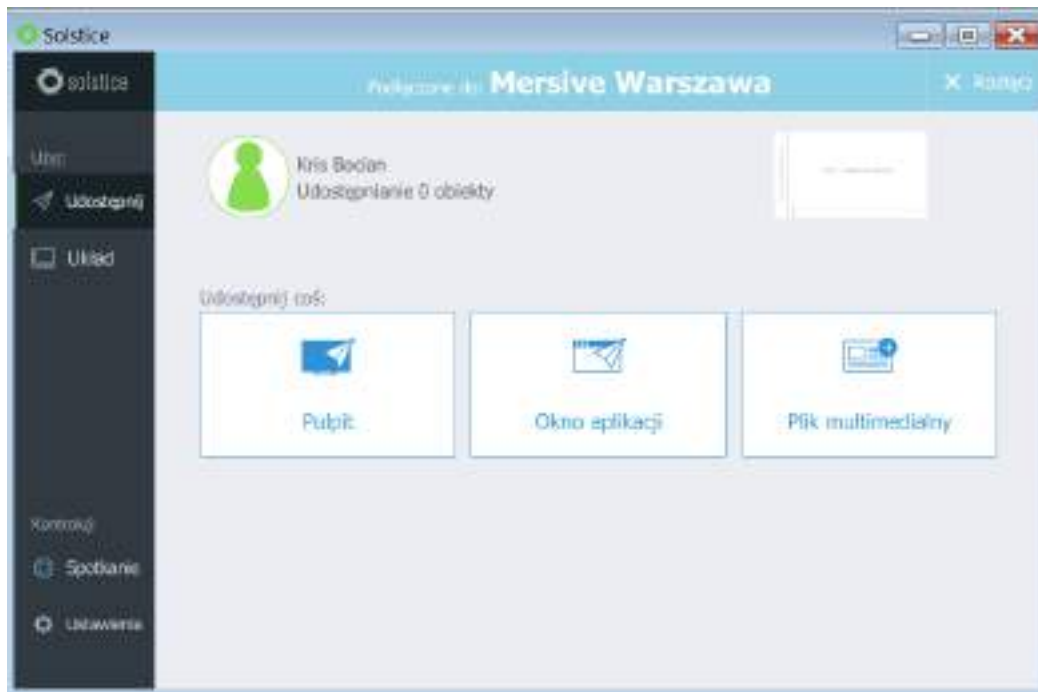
Solstice

solstice

Podłączone do: Mersive Warszawa

× Rozłącz

Użyj:

Udostępnij

Układ

Kris Bodan
Udostępnianie 0 obiekty

Udostępnij coś:

Pulpit

Okno aplikacji

Plik multimedialny

Kontroluj

Spotkanie

Ustawienia